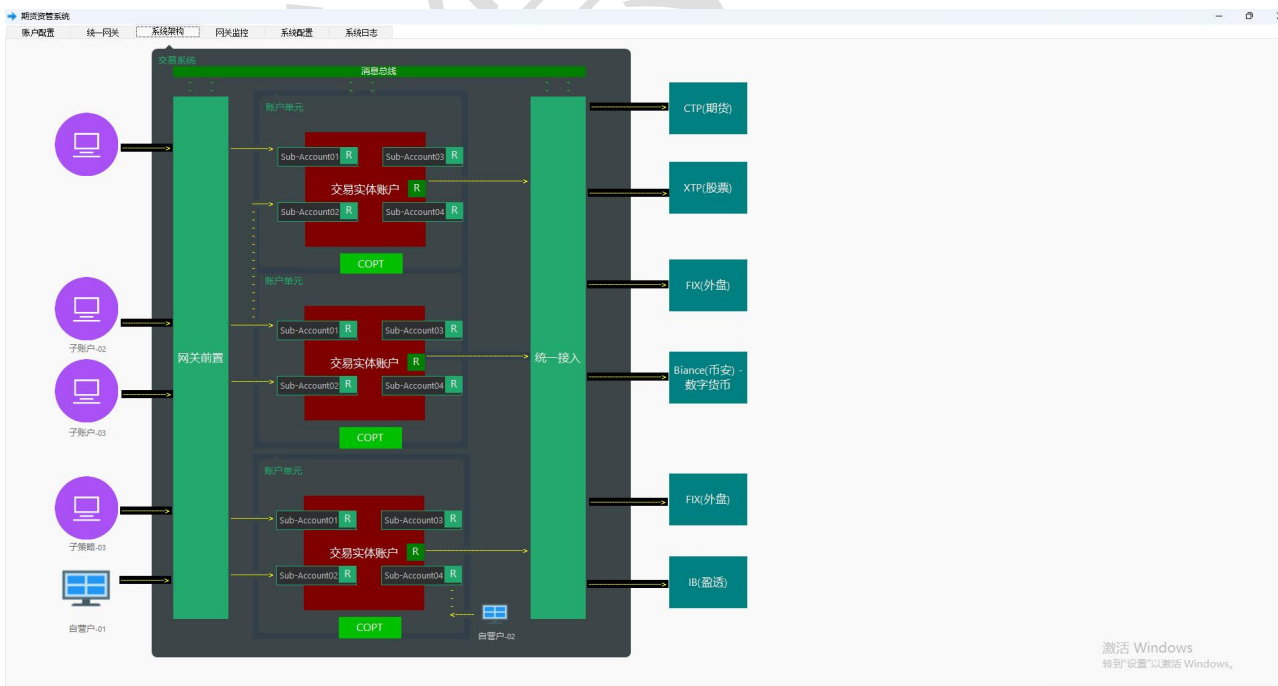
期货资管系统

账户配置 统一网关 系统架构 网关监控 系统配置 系统日志

交易系统

消息总线

网关前置

账户单元

Sub-Account01 R
Sub-Account03 R
交易实体账户 R
Sub-Account02 R
Sub-Account04 R
COPT

账户单元

Sub-Account01 R
Sub-Account03 R
交易实体账户 R
Sub-Account02 R
Sub-Account04 R
COPT

账户单元

Sub-Account01 R
Sub-Account03 R
交易实体账户 R
Sub-Account02 R
Sub-Account04 R
COPT

统一接入

子账户-02

子账户-03

子策略-03

自营户-01

自营户-02

CTP(期货)

XTP(股票)

FIX(外盘)

Biance(币安) - 数字货币

FIX(外盘)

IB(盈透)

激活 Windows
转到"设置"以激活 Windows。